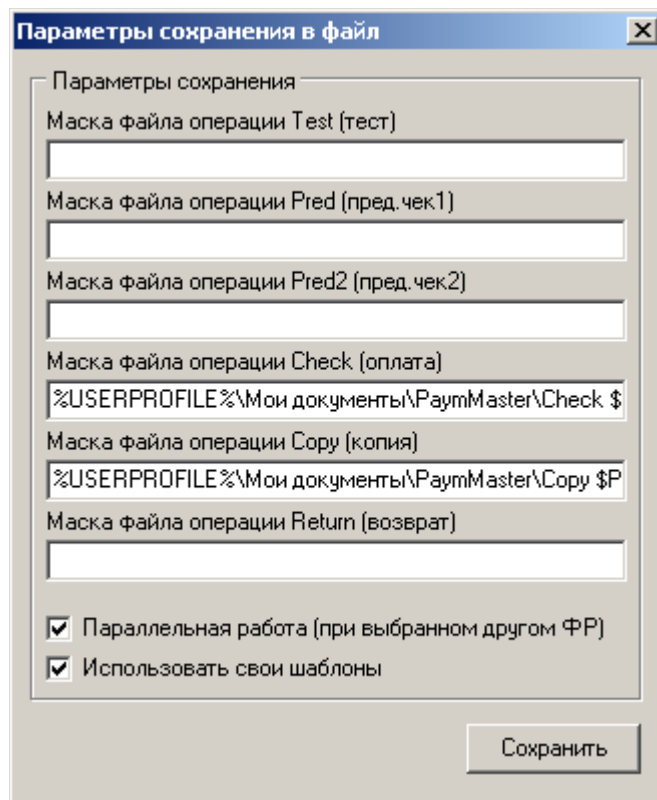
Параметры сохранения в файл

Параметры сохранения

Маска файла операции Test (тест)

Маска файла операции Pred (пред.чек1)

Маска файла операции Pred2 (пред.чек2)

Маска файла операции Check (оплата)

%USERPROFILE%\Мои документы\PaymMaster\Check $

Маска файла операции Copy (копия)

%USERPROFILE%\Мои документы\PaymMaster\Copy $P

Маска файла операции Return (возврат)

Параллельная работа (при выбранном другом ФР)

Использовать свои шаблоны

Сохранить